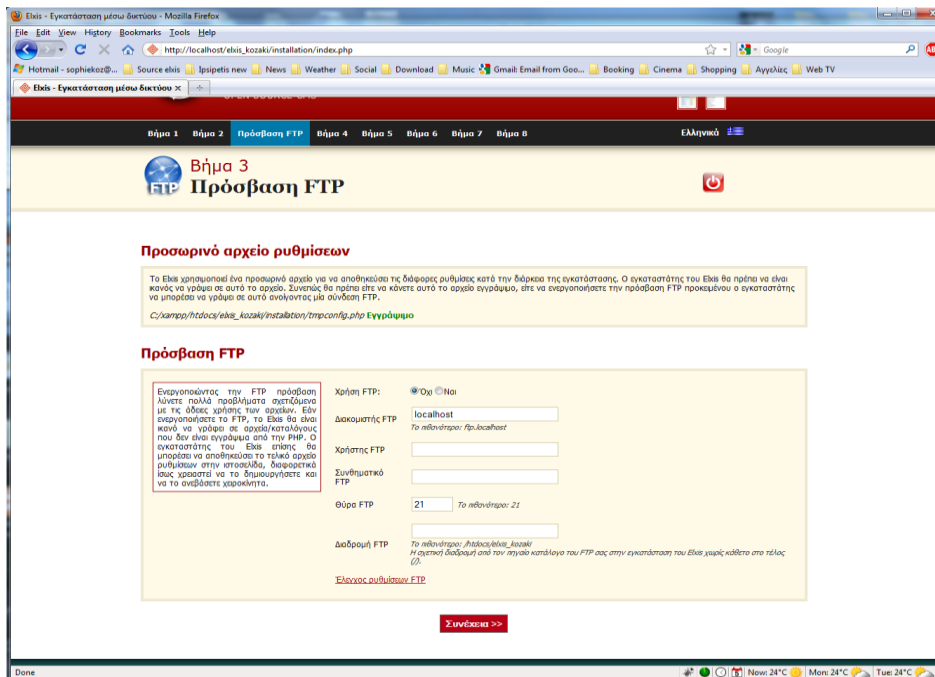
Elxis - Εγκατάσταση μέσω δικτύου - Mozilla Firefox

File Edit View History Bookmarks Tools Help

http://localhost/elxis_kozaki/installation/index.php

Google

Hotmail - sophiekoz@... Source elxis Ipsipetis new News Weather Social Download Music Gmail: Email from Goo... Booking Cinema Shopping Αγγελίες Web TV

Elxis - Εγκατάσταση μέσω δικτύου ×

Βήμα 1 Βήμα 2 Πρόσβαση FTP Βήμα 4 Βήμα 5 Βήμα 6 Βήμα 7 Βήμα 8

Ελληνικά

Βήμα 3
Πρόσβαση FTP

Προσωρινό αρχείο ρυθμίσεων

Το Elxis χρησιμοποιεί ένα προσωρινό αρχείο για να αποθηκεύσει τις διάφορες ρυθμίσεις κατά την διάρκεια της εγκατάστασης. Ο εγκαταστάτης του Elxis θα πρέπει να είναι ικανός να γράψει σε αυτό το αρχείο. Συνεπώς θα πρέπει είτε να κάνετε αυτό το αρχείο εγγράψιμο, είτε να ενεργοποιήσετε την πρόσβαση FTP προκειμένου ο εγκαταστάτης να μπορέσει να γράψει σε αυτό ανοίγοντας μια σύνδεση FTP.

C:/xampp/htdocs/elxis_kozaki/installation/tmpconfig.php Εγγράψιμο

Πρόσβαση FTP

Ενεργοποιώντας την FTP πρόσβαση λύνετε πολλά προβλήματα σχετιζόμενα με τις άδειες χρήσης των αρχείων. Εάν ενεργοποιήσετε το FTP, το Elxis θα είναι ικανό να γράψει σε αρχεία/καταλόγους που δεν είναι εγγράψιμα από την PHP. Ο εγκαταστάτης του Elxis επίσης θα μπορέσει να αποθηκεύσει το τελικό αρχείο ρυθμίσεων στην ιστοσελίδα, διαφορετικά ίσως χρειαστεί να το δημιουργήσετε και να το ανεβάσετε χειροκίνητα.

Χρήση FTP: Όχι Ναι

Διακομιστής FTP localhost
Το πιθανότερο: ftp.localhost

Χρήστης FTP

Συνθηματικό FTP

Θύρα FTP 21 Το πιθανότερο: 21

Διαδρομή FTP
Το πιθανότερο: /htdocs/elxis_kozaki
Η σχετική διαδρομή από τον ηγγαίο κατάλογο του FTP σας στην εγκατάσταση του Elxis χωρίς κάθετο στο τέλος (/).

Έλεγχος ρυθμίσεων FTP

Συνέχεια >>

Done

Now: 24°C Mon: 24°C Tue: 24°C